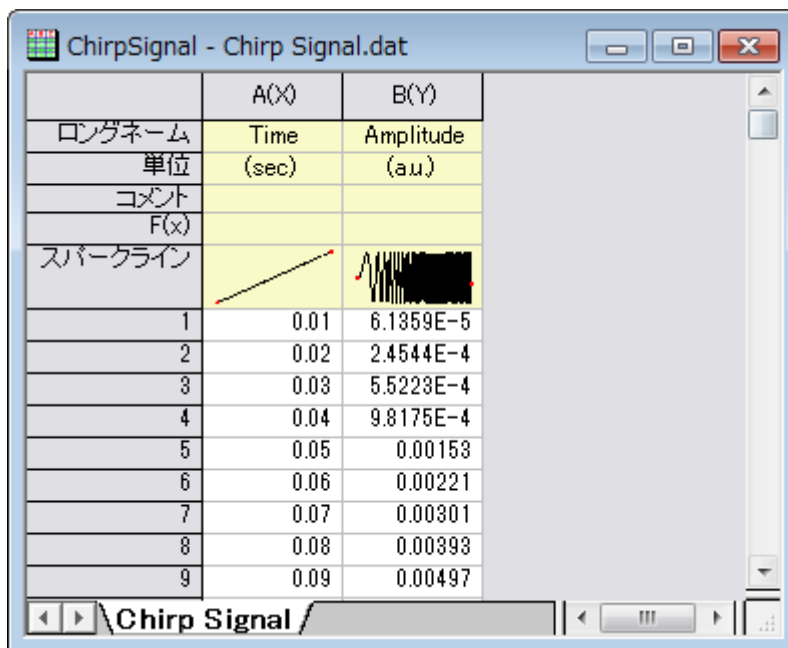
ChirpSignal - Chirp Signal.dat

| | A(X) | B(Y) |
|---|---|---|
| ロングネーム | Time | Amplitude |
| 単位 | (sec) | (a.u.) |
| コメント | | |
| F(x) | | |
| スパークライン | | |
| 1 | 0.01 | 6.1359E-5 |
| 2 | 0.02 | 2.4544E-4 |
| 3 | 0.03 | 5.5223E-4 |
| 4 | 0.04 | 9.8175E-4 |
| 5 | 0.05 | 0.00153 |
| 6 | 0.06 | 0.00221 |
| 7 | 0.07 | 0.00301 |
| 8 | 0.08 | 0.00393 |
| 9 | 0.09 | 0.00497 |

Chirp Signal